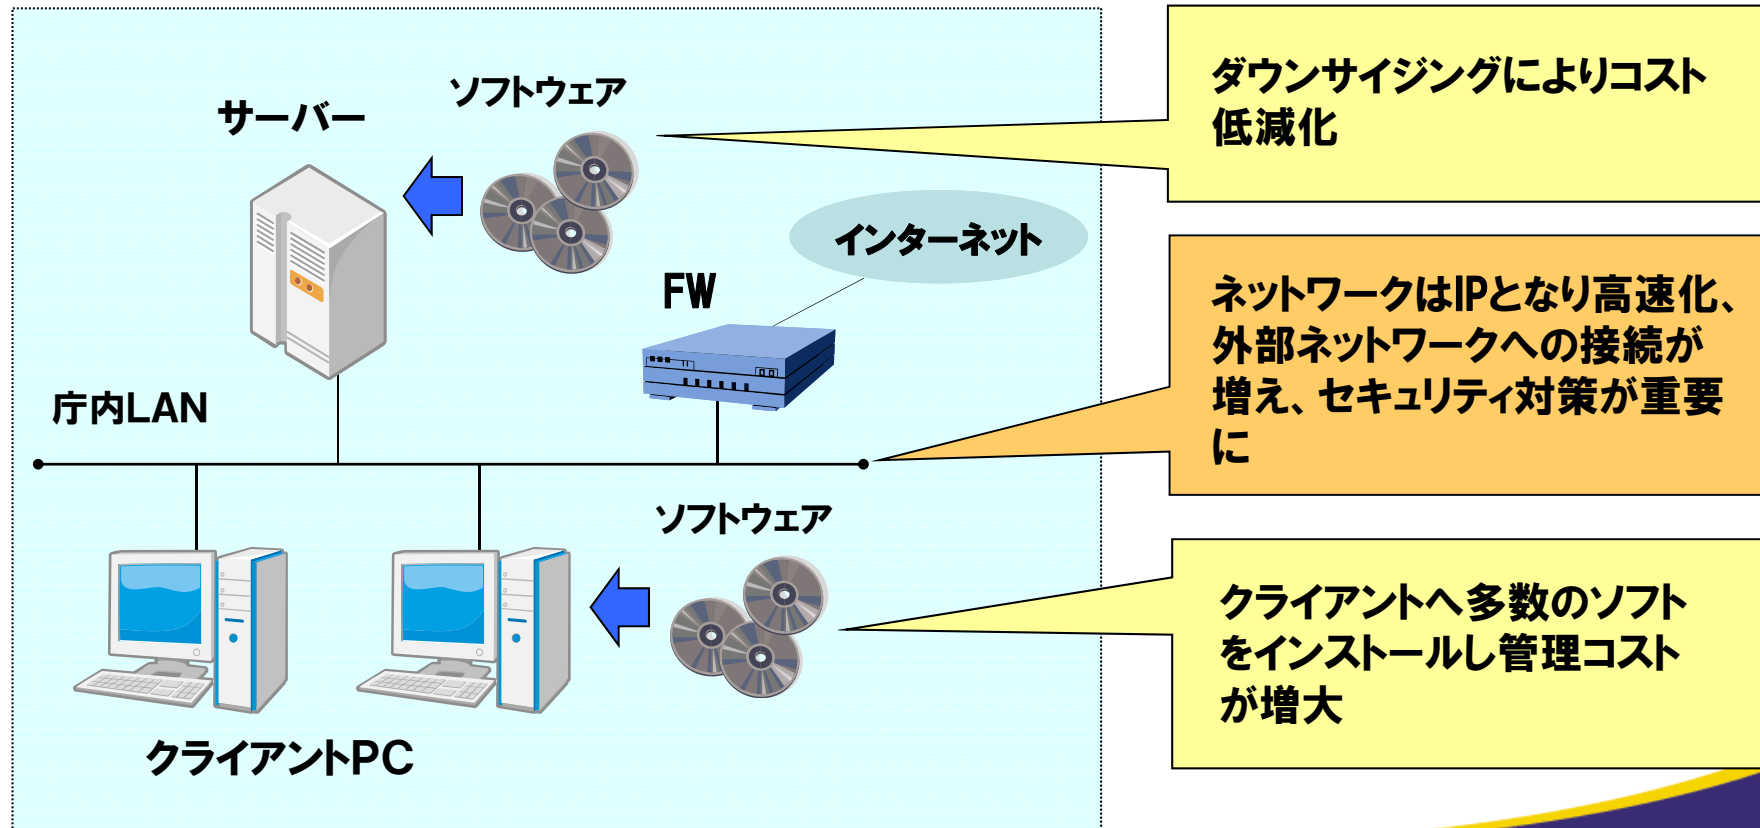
ソフトウェア

サーバー

インターネット

FW

庁内LAN

ソフトウェア

クライアントPC

ダウンサイジングによりコスト低減化

ネットワークはIPとなり高速化、外部ネットワークへの接続が増え、セキュリティ対策が重要に

クライアントへ多数のソフトをインストールし管理コストが増大